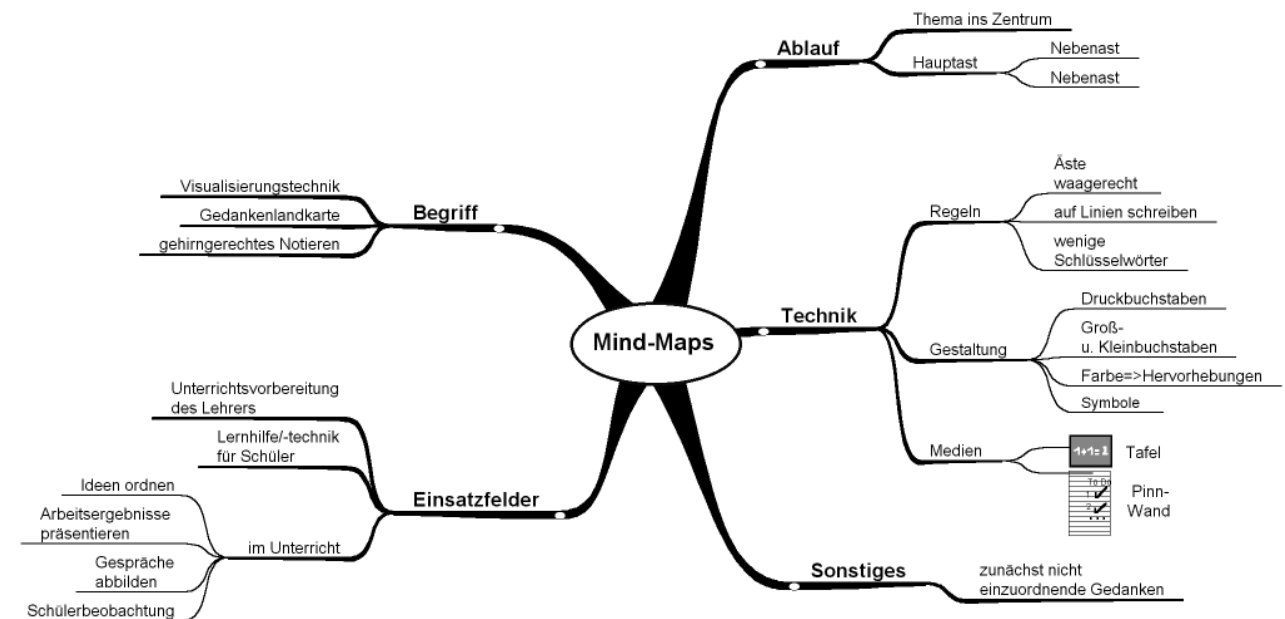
Mind-Maps

Ablauf
Thema ins Zentrum
Hauptast
Nebenast
Nebenast

Begriff
Visualisierungstechnik
Gedankenlandkarte
gehirngerechtes Notieren

Technik
Regeln
Äste waagerecht
auf Linien schreiben
wenige Schlüsselwörter
Gestaltung
Druckbuchstaben
Groß- u. Kleinbuchstaben
Farbe=>Hervorhebungen
Symbole
Medien
1+1=1
Tafel
To Do
Pinn-Wand

Einsatzfelder
Unterrichtsvorbereitung des Lehrers
Lernhilfe/-technik für Schüler
im Unterricht
Ideen ordnen
Arbeitsergebnisse präsentieren
Gespräche abbilden
Schülerbeobachtung

Sonstiges
zunächst nicht einzuordnende Gedanken